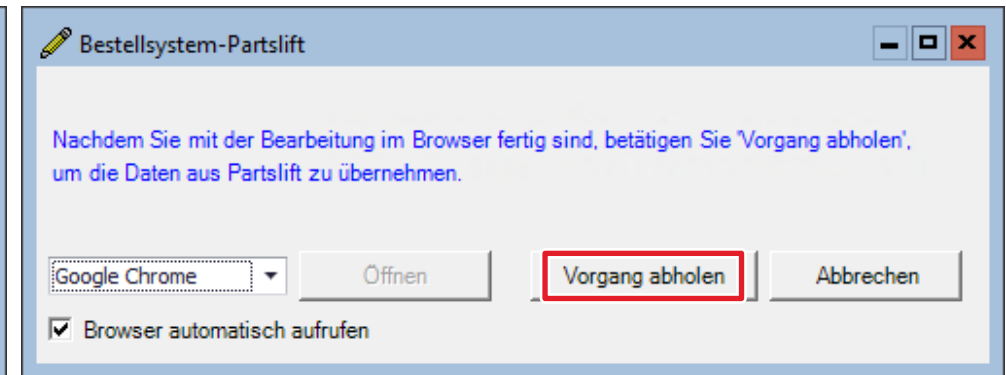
Bestellsystem-Partslift

Nachdem Sie mit der Bearbeitung im Browser fertig sind, betätigen Sie 'Vorgang abholen', um die Daten aus Partslift zu übernehmen.

Google Chrome

Öffnen

Vorgang abholen

Abbrechen

Browser automatisch aufrufen